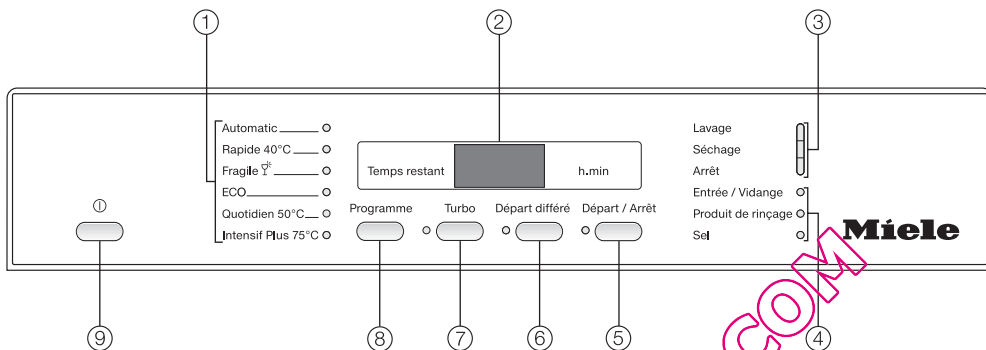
①
②
③

Automatic
Rapide 40°C
Fragile
ECO
Quotidien 50°C
Intensif Plus 75°C

Temps restant
h.min

Lavage
Séchage
Arrêt

Entrée / Vidange
Produit de rinçage
Sel

Miele

Programme
Turbo
Départ différé
Départ / Arrêt

COM

⑨
⑧
⑦
⑥
⑤
④